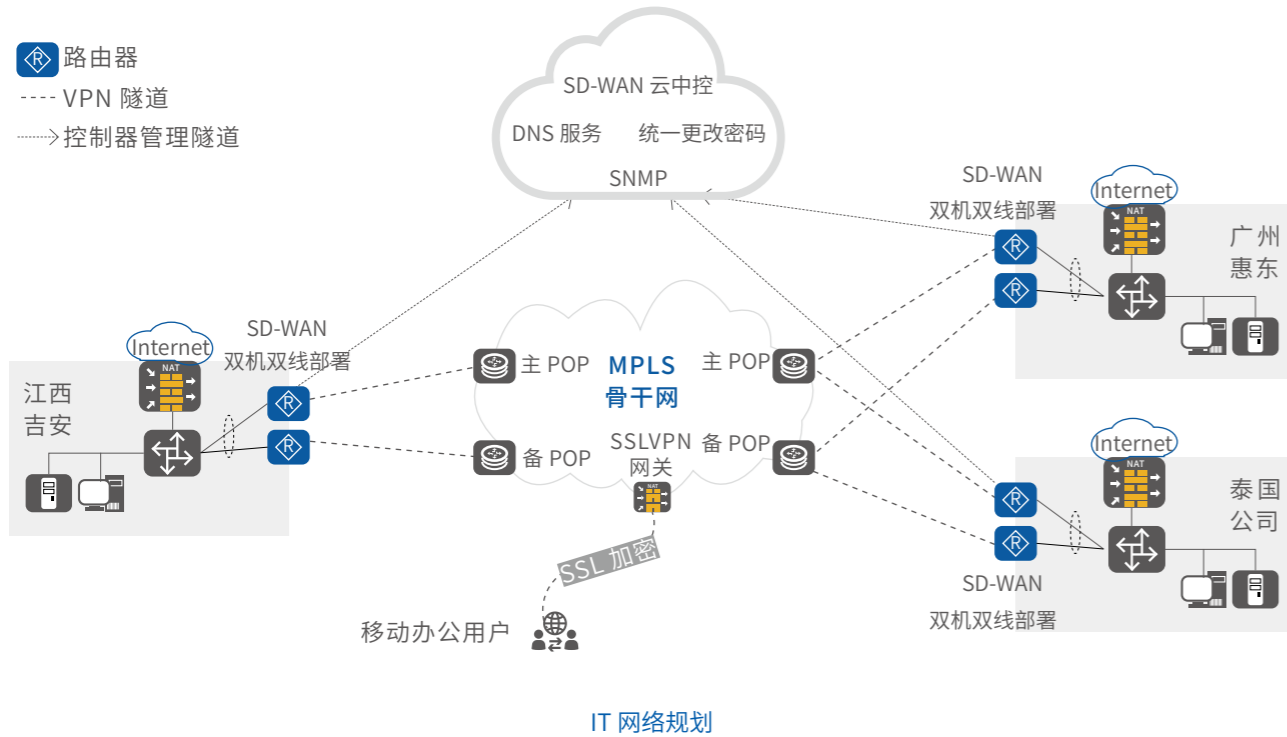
路由器
VPN 隧道
控制器管理隧道

SD-WAN 云中控
DNS 服务
统一更改密码
SNMP

SD-WAN
双机双线部署
Internet
NAT
广州
惠东

Internet
NAT
江西
吉安
SD-WAN
双机双线部署

主 POP
MPLS
骨干网
主 POP
备 POP
SSLVPN
网关
备 POP
NAT

Internet
NAT
泰国
公司
SD-WAN
双机双线部署

SSL 加密
移动办公用户

IT 网络规划